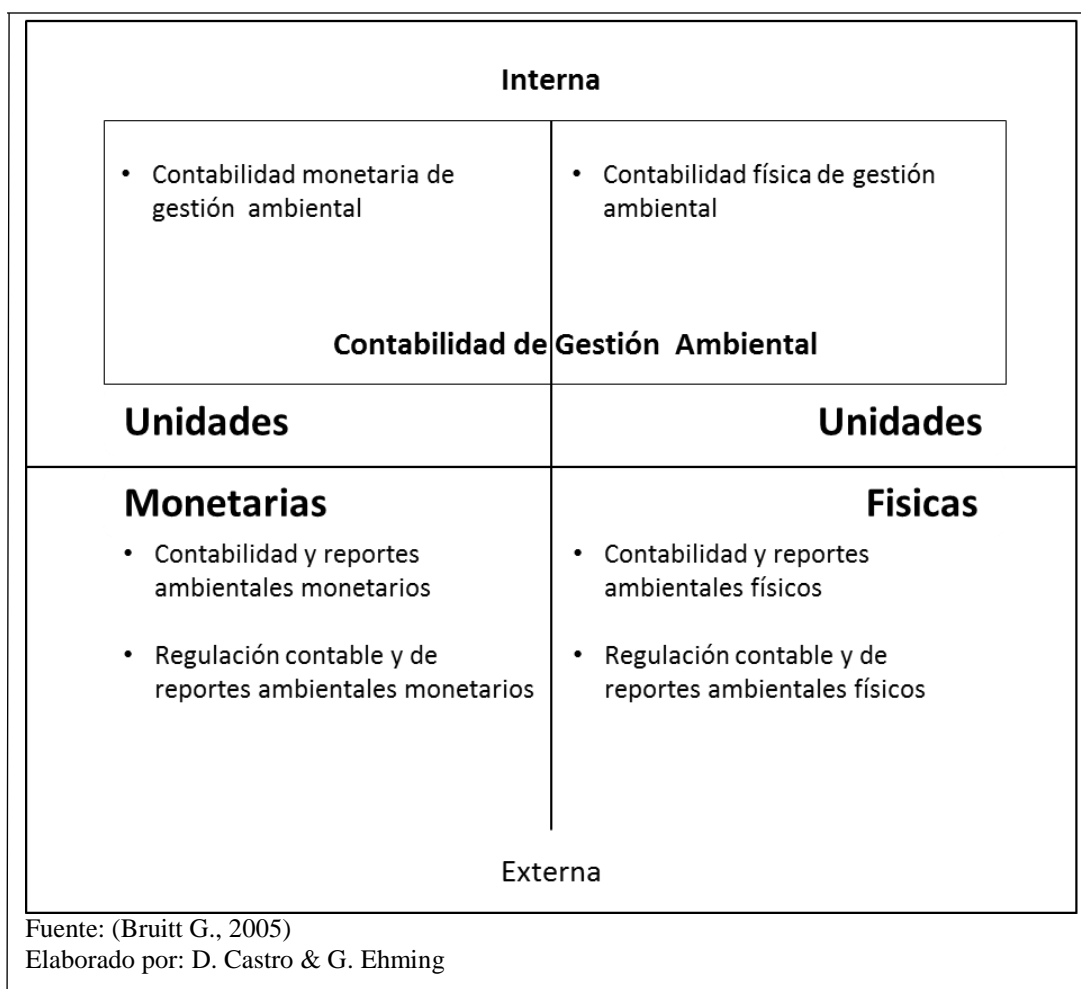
Interna

• Contabilidad monetaria de gestión ambiental

• Contabilidad física de gestión ambiental

Contabilidad de Gestión Ambiental

Unidades

Unidades

Monetarias

Fisicas

• Contabilidad y reportes ambientales monetarios

• Regulación contable y de reportes ambientales monetarios

• Contabilidad y reportes ambientales físicos

• Regulación contable y de reportes ambientales físicos

Externa

Fuente: (Bruitt G., 2005)
Elaborado por: D. Castro & G. Ehming